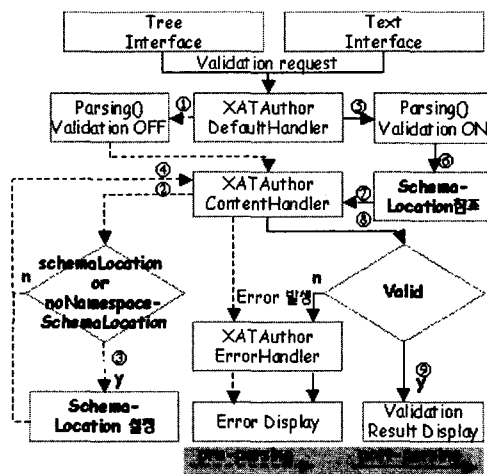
Tree Interface

Text Interface

Validation request

Parsing() Validation OFF

①

XATAuthor DefaultHandler

⑤

Parsing() Validation ON

⑥

④

②

XATAuthor ContentHandler

⑦

Schema-Location참조

⑧

n

schemaLocation or noNamespace-SchemaLocation

③

y

Schema-Location 설정

Error 발생

n

Valid

XATAuthor ErrorHandler

⑨

y

Error Display

Validation Result Display

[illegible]